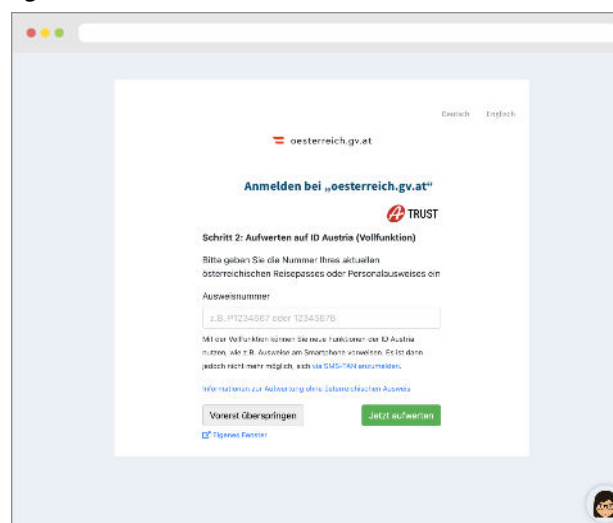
Deutsch Englisch

oesterreich.gv.at

Anmelden bei „oesterreich.gv.at"

TRUST

Schritt 2: Aufwerten auf ID Austria (Vollfunktion)

Bitte geben Sie die Nummer Ihres aktuellen österreichischen Reisepasses oder Personalausweises ein

Ausweisnummer

z.B. P1234567 oder 12345678

Mit der Vollfunktion können Sie neue Funktionen der ID Austria nutzen, wie z.B. Ausweise am Smartphone vorweisen. Es ist dann jedoch nicht mehr möglich, sich via SMS-TAN anzumelden.

Informationen zur Aufwertung ohne österreichischen Ausweis

Vorerst überspringen

Jetzt aufwerten

Eigenes Fenster